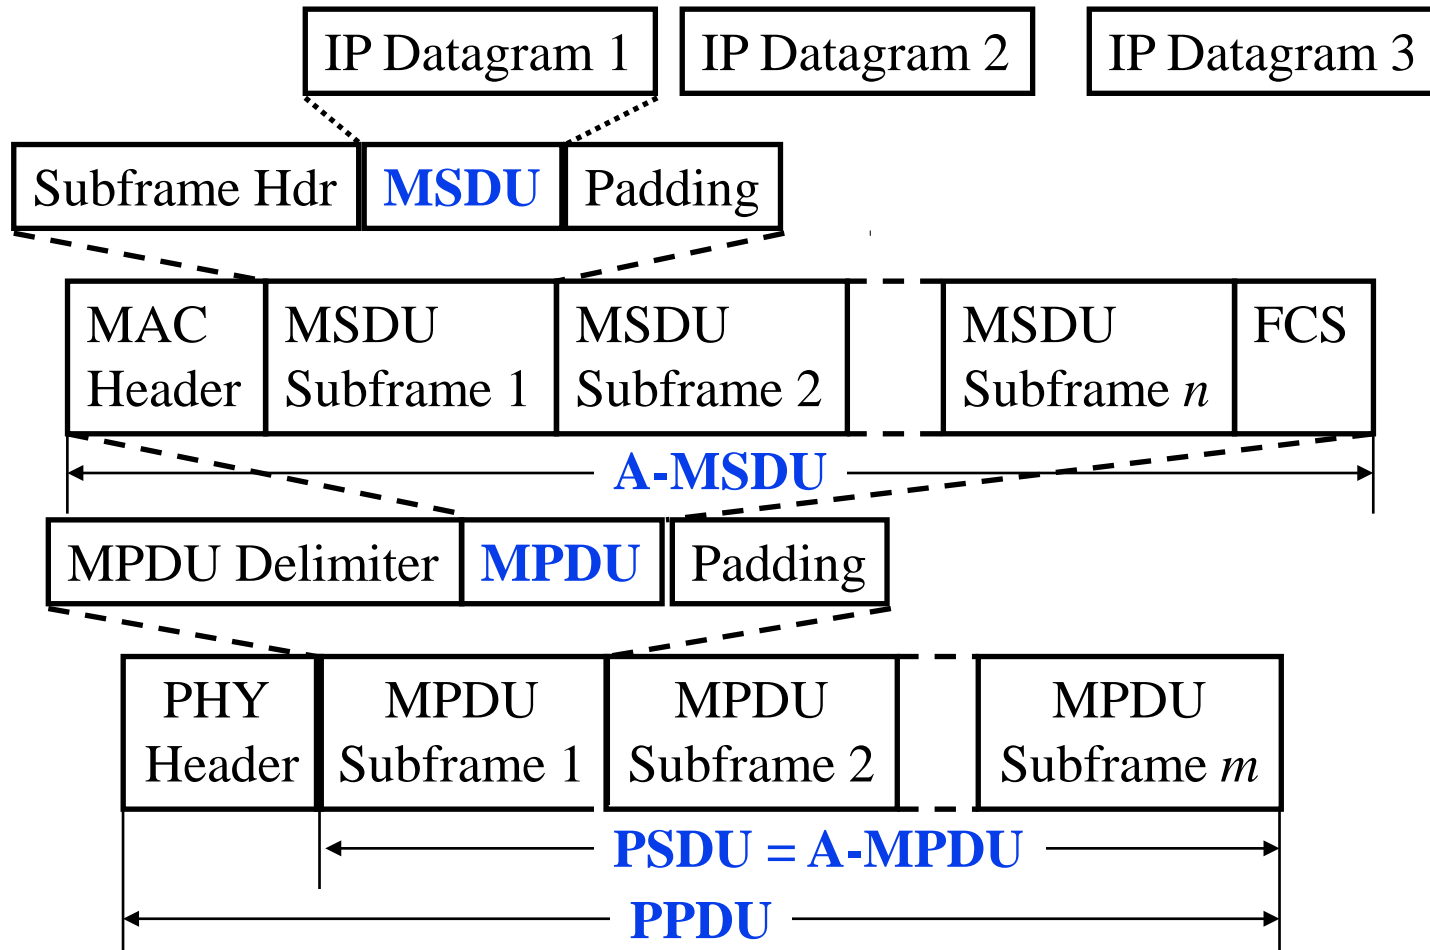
IP Datagram 1
IP Datagram 2
IP Datagram 3

Subframe Hdr
MSDU
Padding

MAC Header
MSDU Subframe 1
MSDU Subframe 2
MSDU Subframe $n$
FCS

A-MSDU

MPDU Delimiter
MPDU
Padding

PHY Header
MPDU Subframe 1
MPDU Subframe 2
MPDU Subframe $m$

PSDU = A-MPDU

PPDU